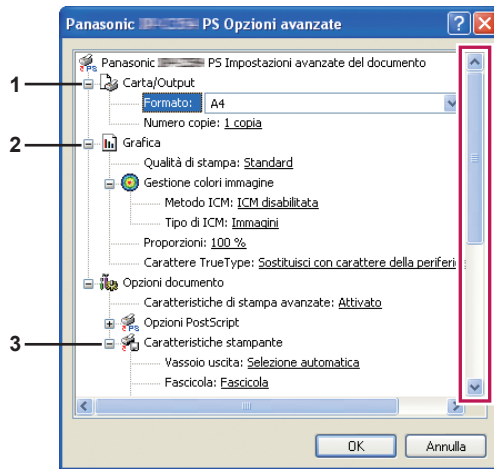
Panasonic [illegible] PS Opzioni avanzate

Panasonic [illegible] PS Impostazioni avanzate del documento

1
Carta/Output
Formato: A4
Numero copie: 1 copia

2
Grafica
Qualità di stampa: Standard
Gestione colori immagine
Metodo ICM: ICM disabilitata
Tipo di ICM: Immagini
Proporzioni: 100 %
Carattere TrueType: Sostituisci con carattere della periferi

Opzioni documento
Caratteristiche di stampa avanzate: Attivato
Opzioni PostScript

3
Caratteristiche stampante
Vassoio uscita: Selezione automatica
Fascicola: Fascicola

OK
Annulla